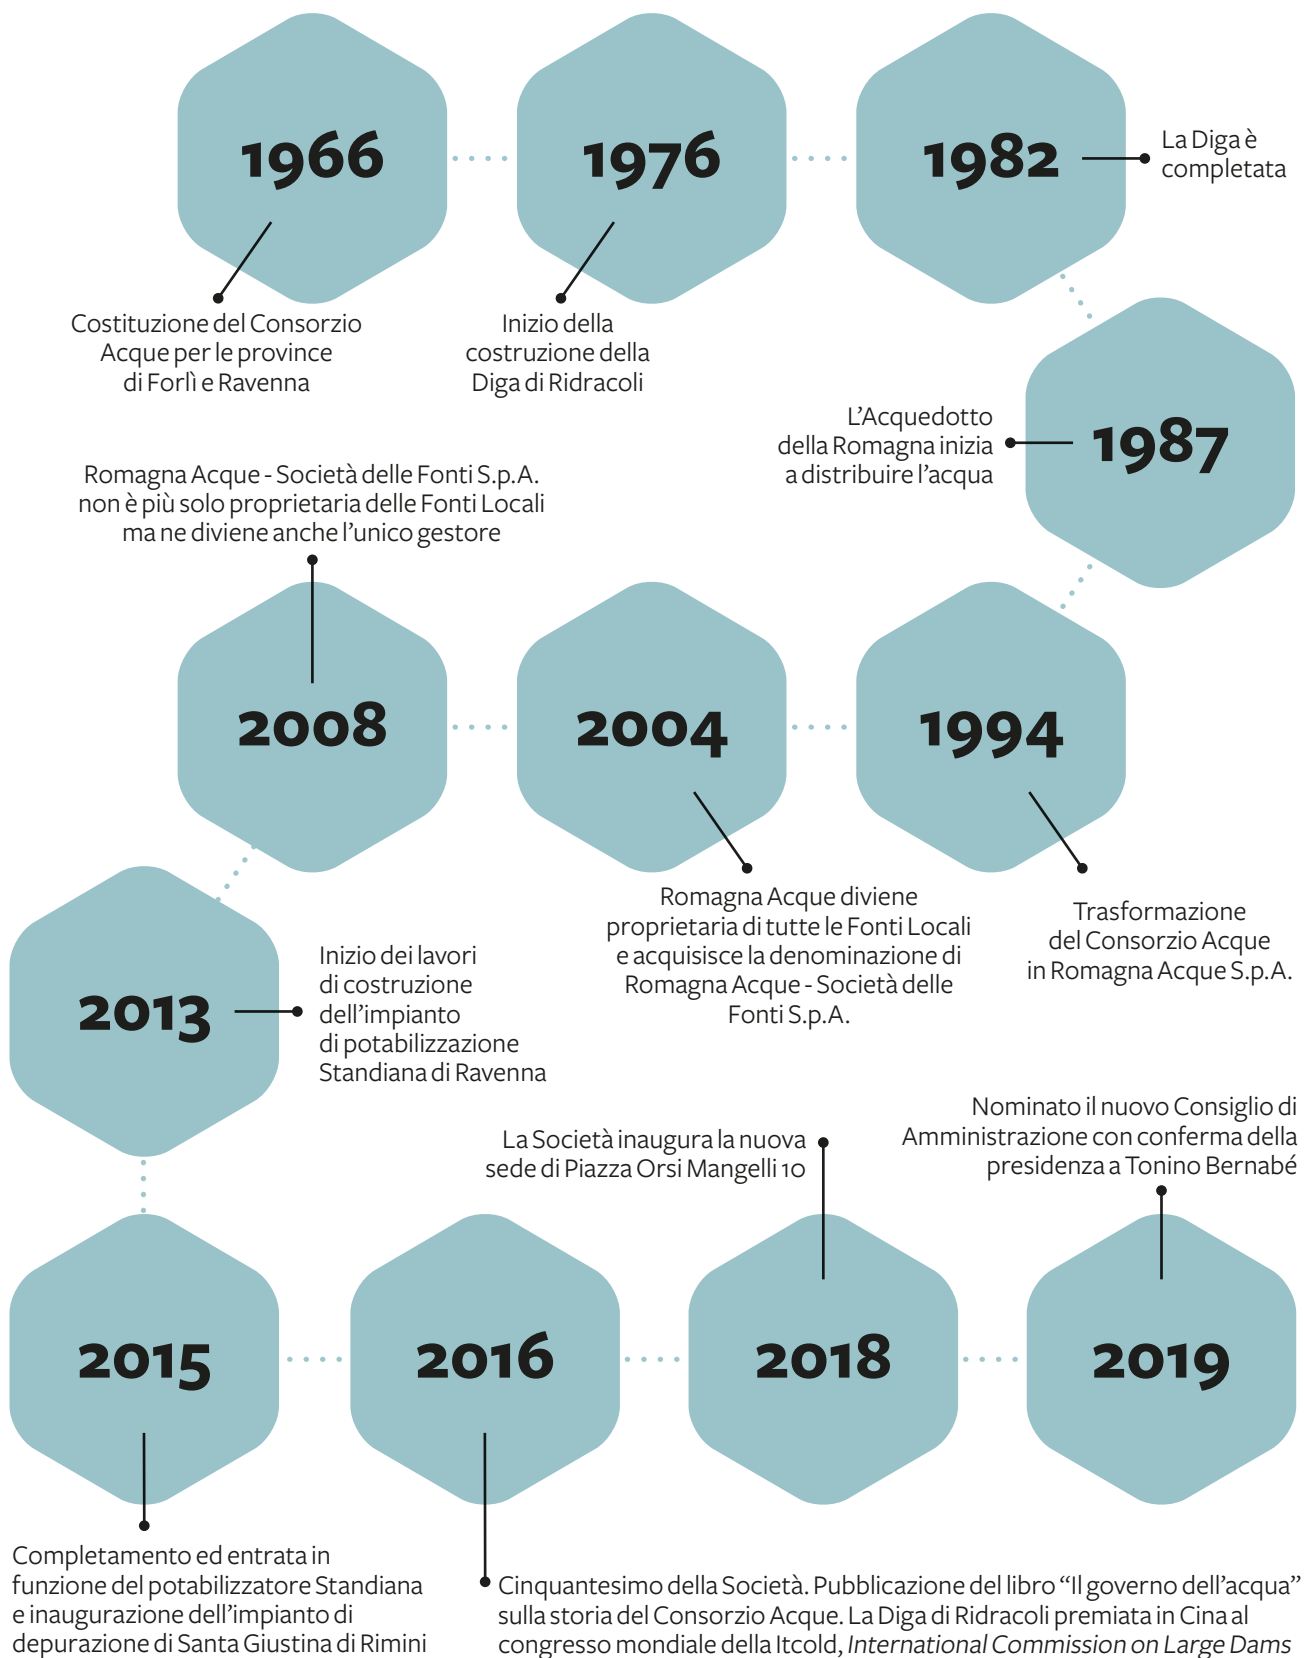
1966

Costituzione del Consorzio Acque per le province di Forlì e Ravenna

1976

Inizio della costruzione della Diga di Ridracoli

1982

La Diga è completata

1987

L'Acquedotto della Romagna inizia a distribuire l'acqua

Romagna Acque - Società delle Fonti S.p.A. non è più solo proprietaria delle Fonti Locali ma ne diviene anche l'unico gestore

2008

2004

1994

Romagna Acque diviene proprietaria di tutte le Fonti Locali e acquisisce la denominazione di Romagna Acque - Società delle Fonti S.p.A.

Trasformazione del Consorzio Acque in Romagna Acque S.p.A.

2013

Inizio dei lavori di costruzione dell'impianto di potabilizzazione Standiana di Ravenna

La Società inaugura la nuova sede di Piazza Orsi Mangelli 10

Nominato il nuovo Consiglio di Amministrazione con conferma della presidenza a Tonino Bernabé

2015

2016

2018

2019

Completamento ed entrata in funzione del potabilizzatore Standiana e inaugurazione dell'impianto di depurazione di Santa Giustina di Rimini

Cinquantesimo della Società. Pubblicazione del libro "Il governo dell'acqua" sulla storia del Consorzio Acque. La Diga di Ridracoli premiata in Cina al congresso mondiale della Itcold, International Commission on Large Dams